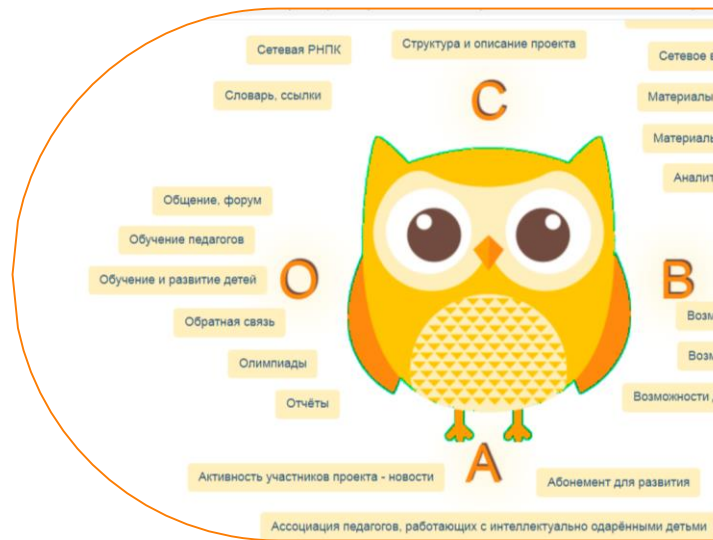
Сетевая РНПК

Структура и описание проекта

Сетевое в

Словарь, ссылки

С

Материалы

Материалы

Аналит

Общение, форум

Обучение педагогов

Обучение и развитие детей

О

В

Возм

Обратная связь

Возм

Олимпиады

Возможности д

Отчёты

А

Активность участников проекта - новости

Абонемент для развития

Ассоциация педагогов, работающих с интеллектуально одарёнными детьми